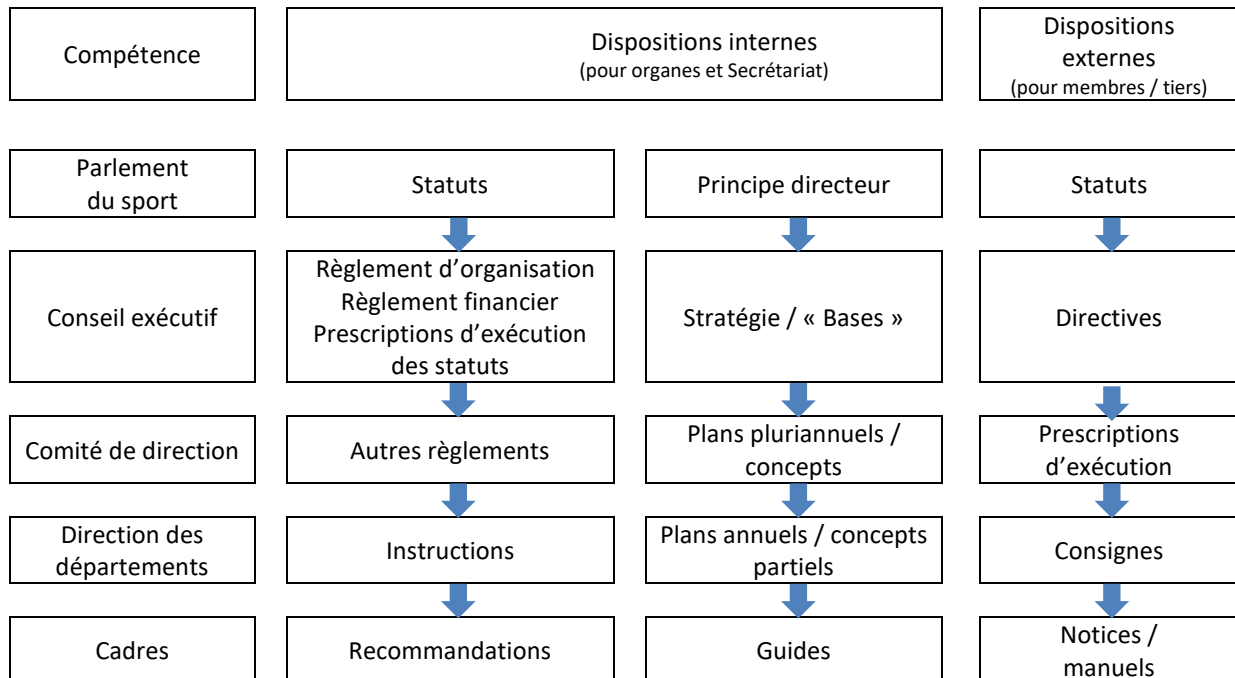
| Compétence | Dispositions internes (pour organes et Secrétariat) | | Dispositions externes (pour membres / tiers) |
|---|---|---|---|
| Parlement du sport | Statuts | Principe directeur | Statuts |
| Conseil exécutif | Règlement d'organisation Règlement financier Prescriptions d'exécution des statuts | Stratégie / « Bases » | Directives |
| Comité de direction | Autres règlements | Plans pluriannuels / concepts | Prescriptions d'exécution |
| Direction des départements | Instructions | Plans annuels / concepts partiels | Consignes |
| Cadres | Recommandations | Guides | Notices / manuels |